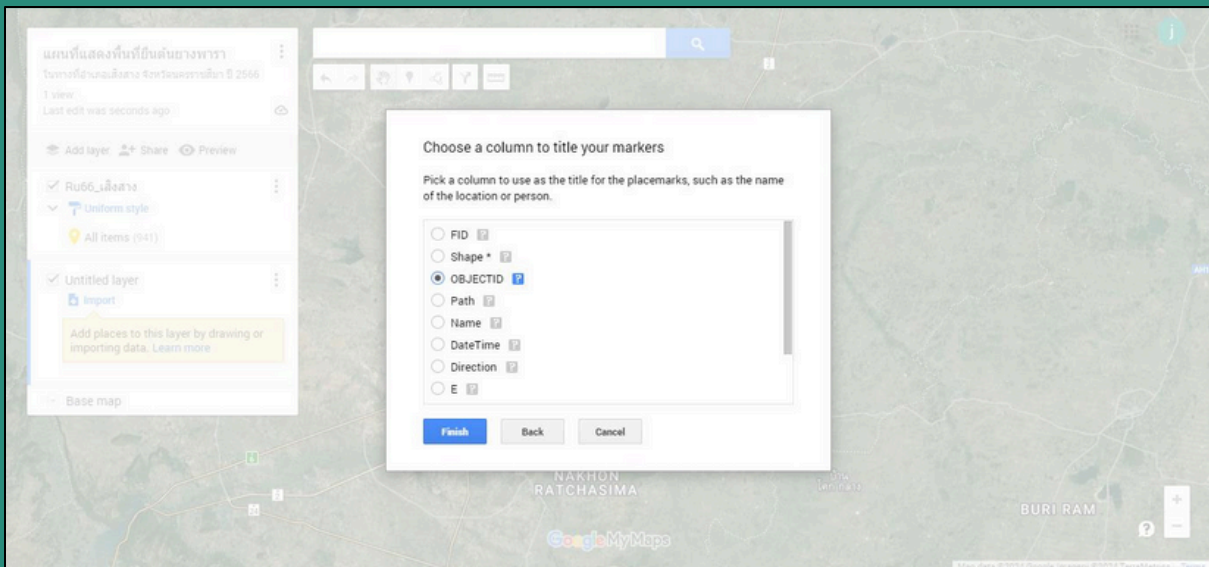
แผนที่แสดงพื้นที่ยืนต้นยางพารา
ในเขตพื้นที่อำเภอเสิงสาง จังหวัดนครราชสีมา ปี 2566
1 view
Last edit was seconds ago

Add layer Share Preview

Ru66_เสิงสาง
Uniform style
All items (941)

Untitled layer
Import
Add places to this layer by drawing or importing data. Learn more

Base map

Choose a column to title your markers

Pick a column to use as the title for the placemarks, such as the name of the location or person.

FID
Shape *
OBJECTID
Path
Name
DateTime
Direction
E

Finish Back Cancel

NAKHON RATCHASIMA
BURI RAM
Google My Maps